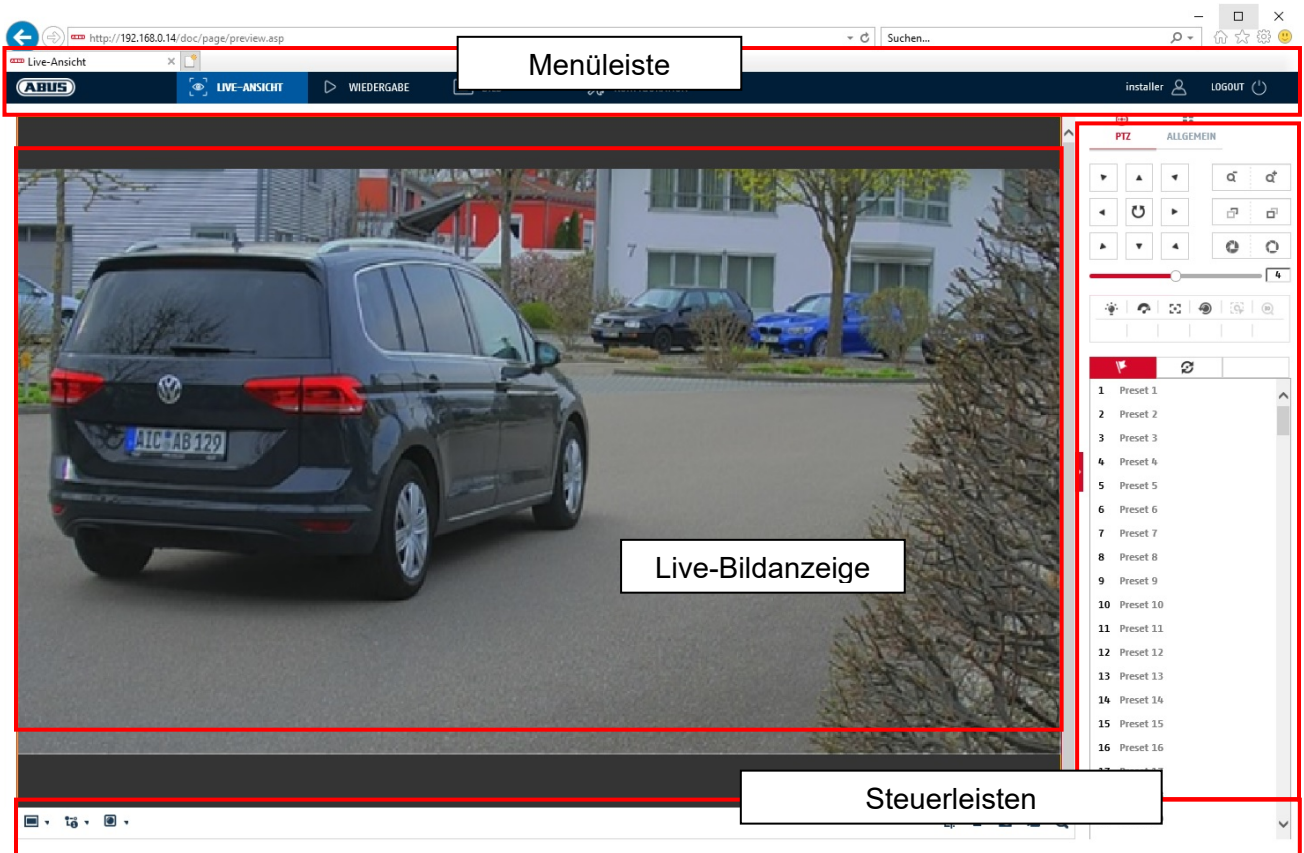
http://192.168.0.14/doc/page/preview.asp
Suchen...
Live-Ansicht
Menüleiste
ABUS
LIVE-ANSICHT
WIEDERGABE
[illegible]
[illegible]
installer
LOGOUT
PTZ
ALLGEMEIN
4
1 Preset 1
2 Preset 2
3 Preset 3
4 Preset 4
5 Preset 5
6 Preset 6
7 Preset 7
8 Preset 8
9 Preset 9
10 Preset 10
11 Preset 11
12 Preset 12
13 Preset 13
14 Preset 14
15 Preset 15
16 Preset 16
AIC AB 129
Live-Bildanzeige
Steuerleisten